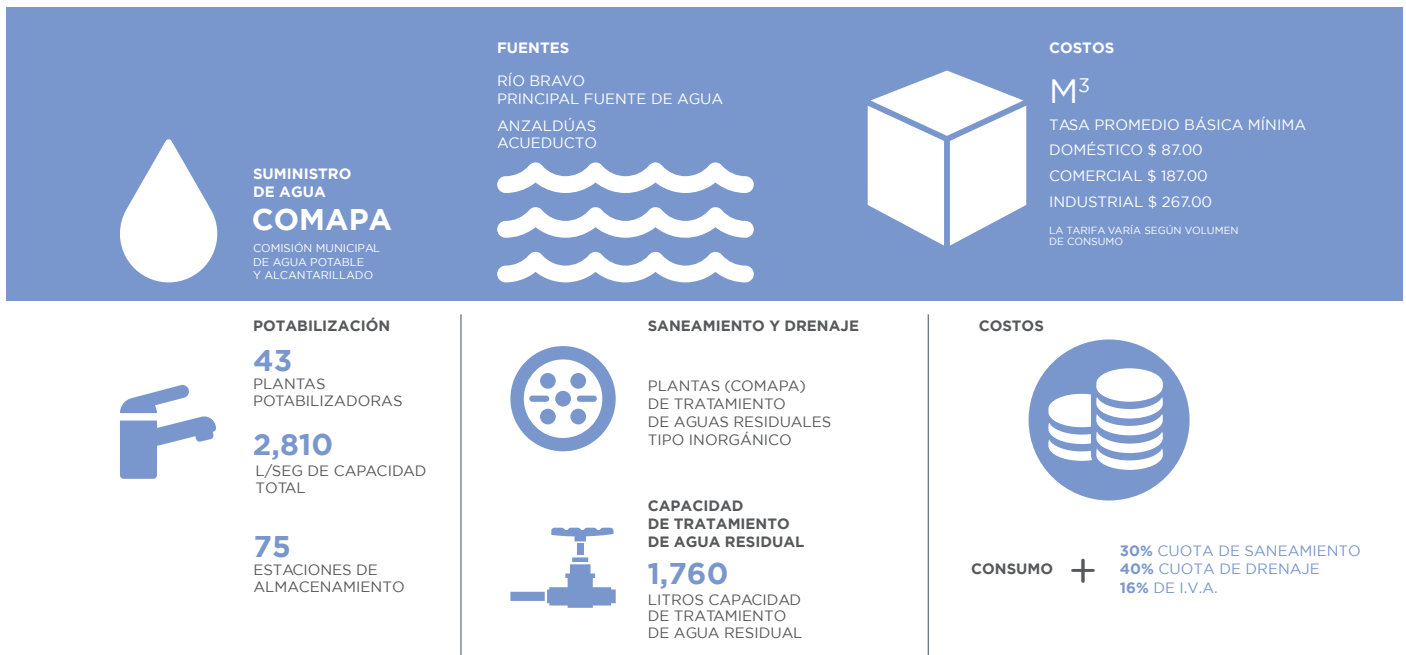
SUMINISTRO DE AGUA
COMAPA
COMISIÓN MUNICIPAL DE AGUA POTABLE Y ALCANTARILLADO

FUENTES
RÍO BRAVO
PRINCIPAL FUENTE DE AGUA
ANZALDÚAS
ACUEDUCTO

COSTOS
$M^3$
TASA PROMEDIO BÁSICA MÍNIMA
DOMÉSTICO $ 87.00
COMERCIAL $ 187.00
INDUSTRIAL $ 267.00
LA TARIFA VARÍA SEGÚN VOLUMEN DE CONSUMO

POTABILIZACIÓN
43
PLANTAS POTABILIZADORAS
2,810
L/SEG DE CAPACIDAD TOTAL
75
ESTACIONES DE ALMACENAMIENTO

SANEAMIENTO Y DRENAJE
PLANTAS (COMAPA) DE TRATAMIENTO DE AGUAS RESIDUALES TIPO INORGÁNICO

CAPACIDAD DE TRATAMIENTO DE AGUA RESIDUAL
1,760
LITROS CAPACIDAD DE TRATAMIENTO DE AGUA RESIDUAL

COSTOS
CONSUMO +
30% CUOTA DE SANEAMIENTO
40% CUOTA DE DRENAJE
16% DE I.V.A.